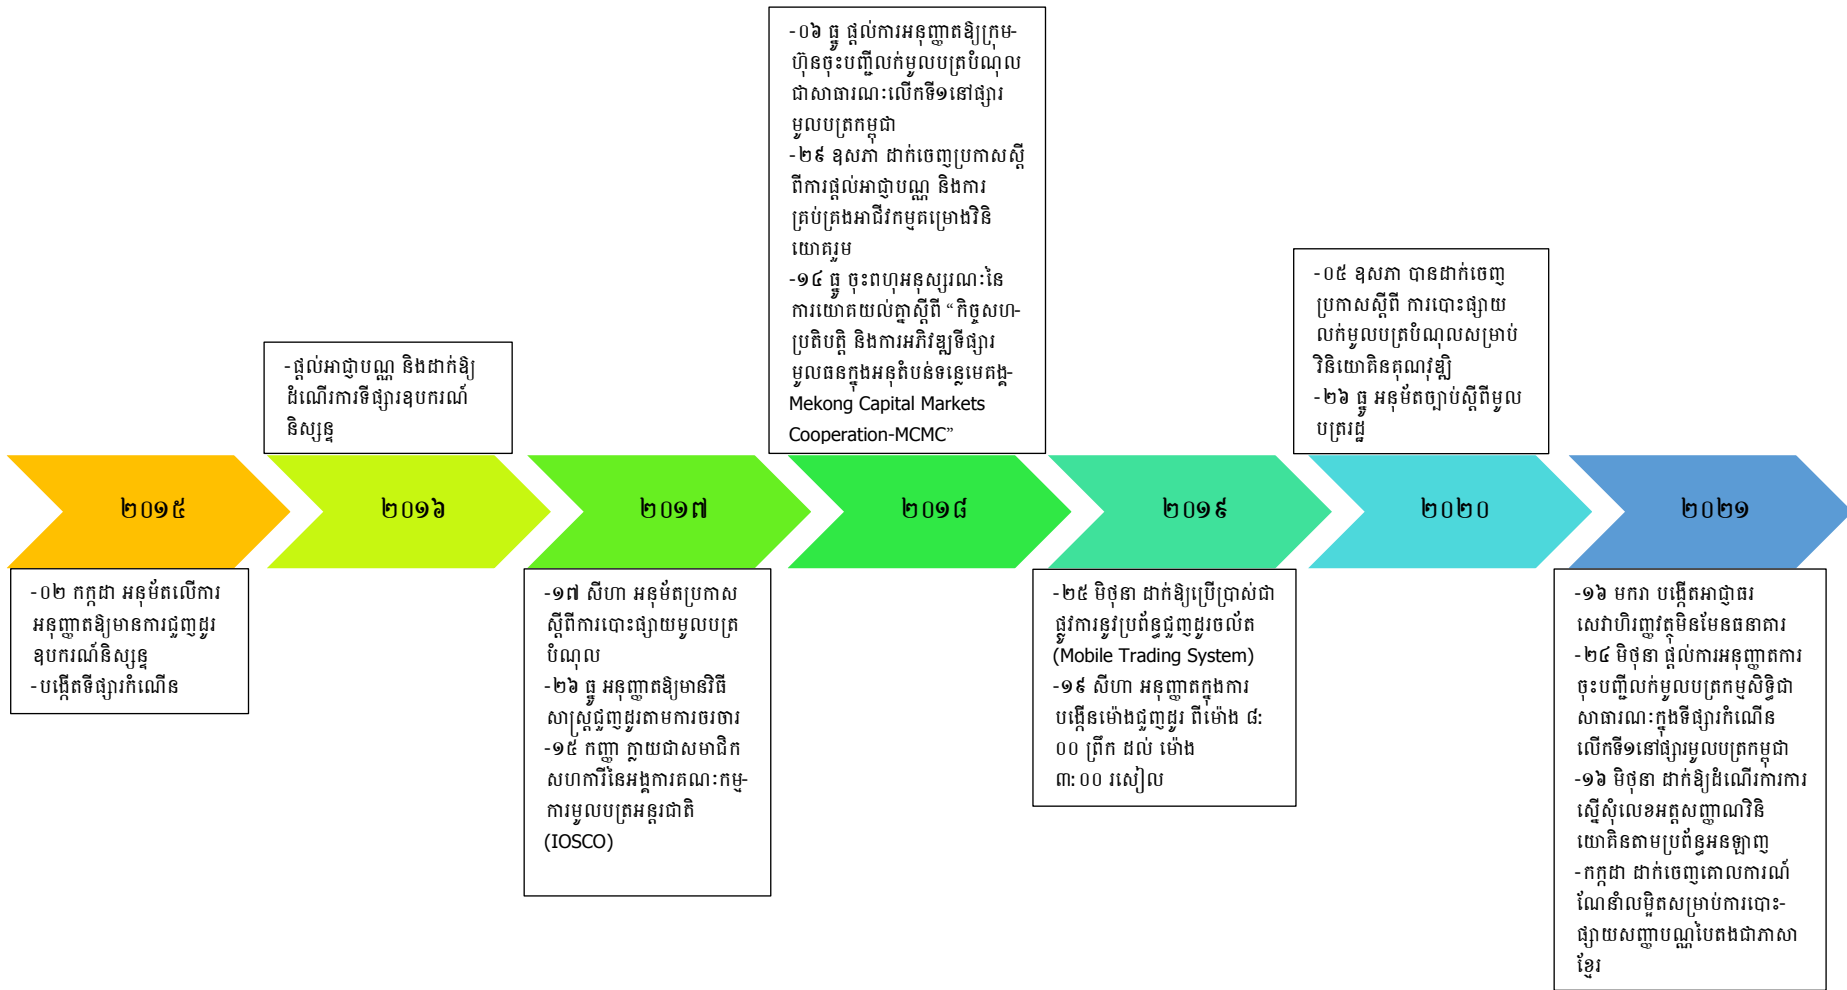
-០៦ ធ្នូ ផ្ដល់ការអនុញ្ញាតឱ្យក្រុមហ៊ុនចុះបញ្ជីលក់មូលបត្របំណុលជាសាធារណៈលើកទី១នៅផ្សារមូលបត្រកម្ពុជា
-២៩ ឧសភា ដាក់ចេញប្រកាសស្ដីពីការផ្ដល់អាជ្ញាបណ្ណ និងការគ្រប់គ្រងអាជីវកម្មគម្រោងវិនិយោគរួម
-១៤ ធ្នូ ចុះពហុអនុស្សរណៈនៃការយោគយល់គ្នាស្ដីពី "កិច្ចសហប្រតិបត្តិ និងការអភិវឌ្ឍទីផ្សារមូលធនក្នុងអនុតំបន់ទន្លេមេគង្គ-Mekong Capital Markets Cooperation-MCMC"

-ផ្ដល់អាជ្ញាបណ្ណ និងដាក់ឱ្យដំណើរការទីផ្សារឧបករណ៍និស្សន្ទ

-០៥ ឧសភា បានដាក់ចេញប្រកាសស្ដីពី ការបោះផ្សាយលក់មូលបត្របំណុលសម្រាប់វិនិយោគិនគុណវុឌ្ឍិ
-២៦ ធ្នូ អនុម័តច្បាប់ស្ដីពីមូលបត្ររដ្ឋ

២០១៥ ២០១៦ ២០១៧ ២០១៨ ២០១៩ ២០២០ ២០២១

-០២ កក្កដា អនុម័តលើការអនុញ្ញាតឱ្យមានការជួញដូរឧបករណ៍និស្សន្ទ
-បង្កើតទីផ្សារកំណើន

-១៧ សីហា អនុម័តប្រកាសស្ដីពីការបោះផ្សាយមូលបត្របំណុល
-២៦ ធ្នូ អនុញ្ញាតឱ្យមានវិធីសាស្ត្រជួញដូរតាមការចរចារ
-១៥ កញ្ញា ក្លាយជាសមាជិកសហការីនៃអង្គការគណៈកម្មការមូលបត្រអន្តរជាតិ (IOSCO)

-២៥ មិថុនា ដាក់ឱ្យប្រើប្រាស់ជាផ្លូវការនូវប្រព័ន្ធជួញដូរចល័ត (Mobile Trading System)
-១៩ សីហា អនុញ្ញាតក្នុងការបង្កើនម៉ោងជួញដូរ ពីម៉ោង ៨:០០ ព្រឹក ដល់ ម៉ោង ៣:០០ រសៀល

-១៦ មករា បង្កើតអាជ្ញាធរសេវាហិរញ្ញវត្ថុមិនមែនធនាគារ
-២៤ មិថុនា ផ្ដល់ការអនុញ្ញាតការចុះបញ្ជីលក់មូលបត្រកម្មសិទ្ធិជាសាធារណៈក្នុងទីផ្សារកំណើនលើកទី១នៅផ្សារមូលបត្រកម្ពុជា
-១៦ មិថុនា ដាក់ឱ្យដំណើរការការស្នើសុំលេខអត្តសញ្ញាណវិនិយោគិនតាមប្រព័ន្ធអនឡាញ
-កក្កដា ដាក់ចេញគោលការណ៍ណែនាំលម្អិតសម្រាប់ការបោះផ្សាយសញ្ញាបណ្ណបៃតងជាភាសាខ្មែរ